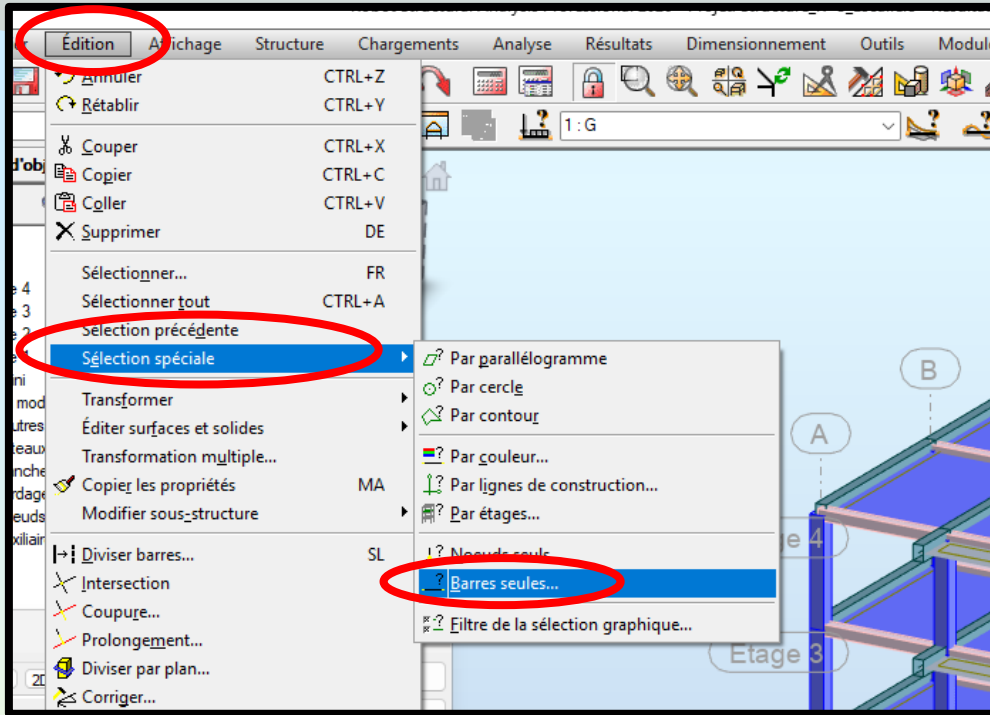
Édition Affichage Structure Chargements Analyse Résultats Dimensionnement Outils Module

Annuler CTRL+Z
Rétablir CTRL+Y
Couper CTRL+X
Copier CTRL+C
Coller CTRL+V
Supprimer DE
Sélectionner... FR
Sélectionner tout CTRL+A
Sélection précédente
Sélection spéciale
Transformer
Éditer surfaces et solides
Transformation multiple...
Copier les propriétés MA
Modifier sous-structure
Diviser barres... SL
Intersection
Coupure...
Prolongement...
Diviser par plan...
Corriger...

Par parallélogramme
Par cercle
Par contour
Par couleur...
Par lignes de construction...
Par étages...
Noeuds seuls
Barres seules...
Filtre de la sélection graphique...

1 : G

d'obj
e 4
e 3
e 2
ni
mod
utres
teaux
nche
rdage
euds
xiliair
2D

B
A
Etage 4
Etage 3